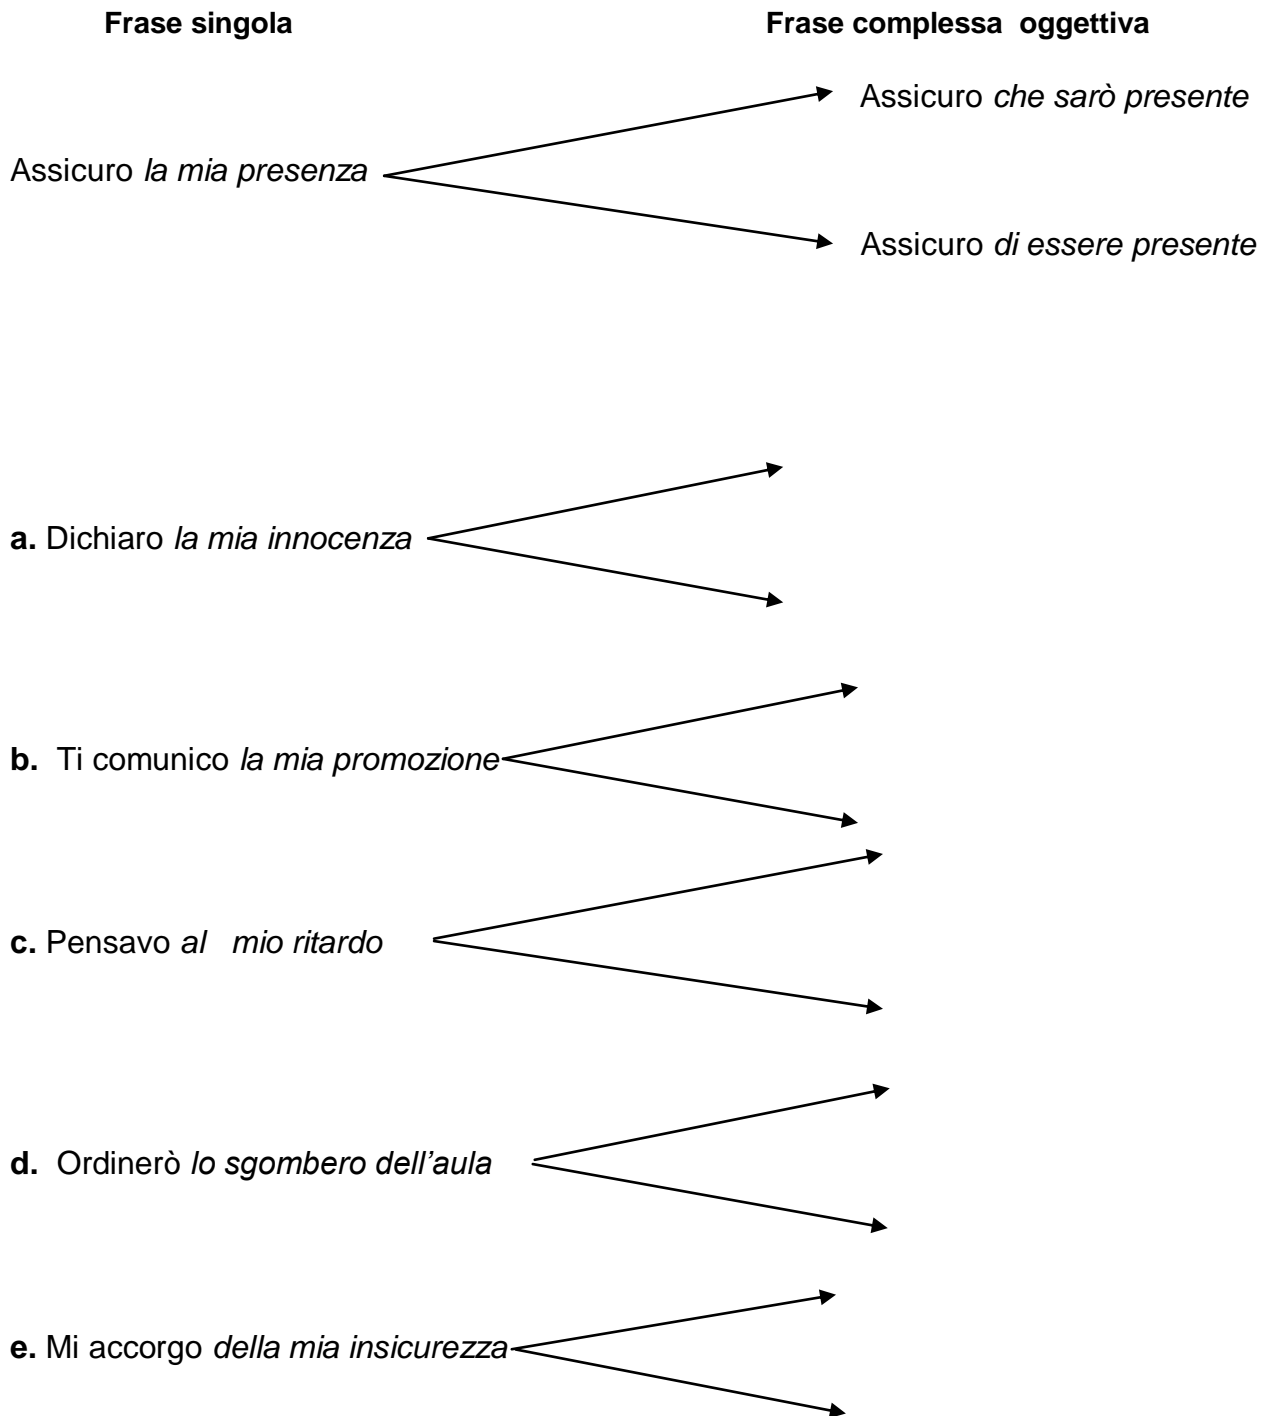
**Frase singola**

**Frase complessa oggettiva**

Assicuro *la mia presenza*

Assicuro *che sarò presente*

Assicuro *di essere presente*

**a.** Dichiaro *la mia innocenza*

**b.** Ti comunico *la mia promozione*

**c.** Pensavo *al mio ritardo*

**d.** Ordinerò *lo sgombero dell'aula*

**e.** Mi accorgo *della mia insicurezza*